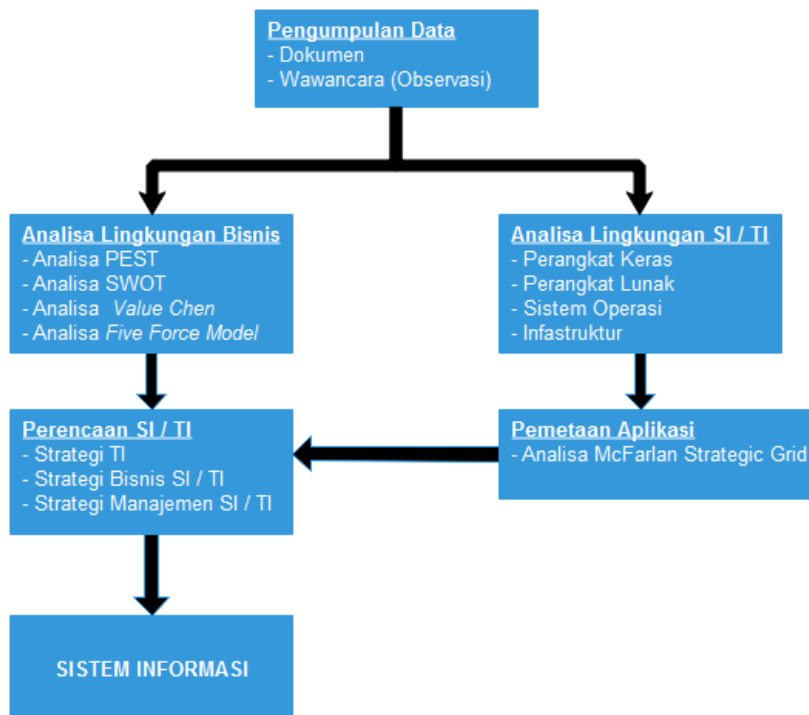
Pengumpulan Data
- Dokumen
- Wawancara (Observasi)

Analisa Lingkungan Bisnis
- Analisa PEST
- Analisa SWOT
- Analisa Value Chen
- Analisa Five Force Model

Analisa Lingkungan SI / TI
- Perangkat Keras
- Perangkat Lunak
- Sistem Operasi
- Infastruktur

Perencaan SI / TI
- Strategi TI
- Strategi Bisnis SI / TI
- Strategi Manajemen SI / TI

Pemetaan Aplikasi
- Analisa McFarlan Strategic Grid

SISTEM INFORMASI